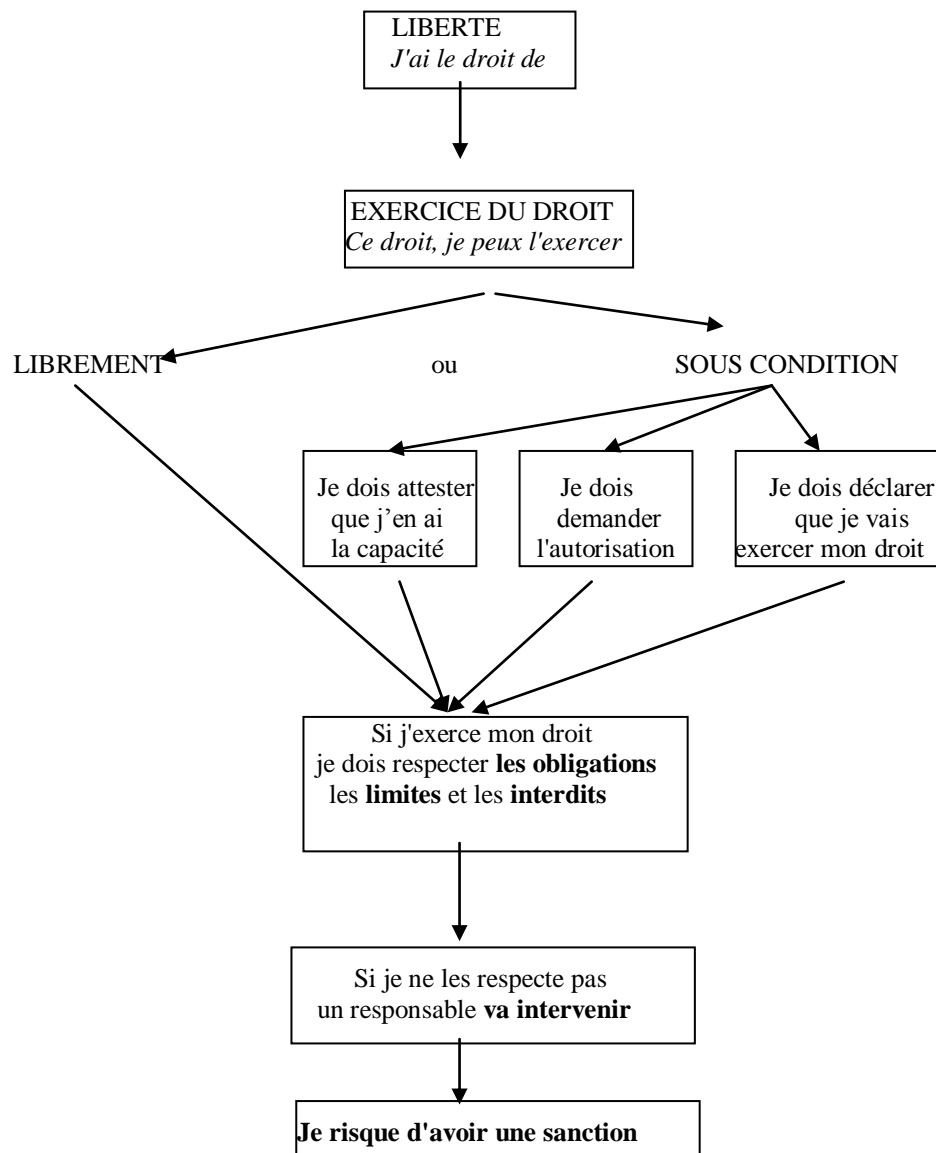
LIBERTE
J'ai le droit de

EXERCICE DU DROIT
Ce droit, je peux l'exercer

LIBREMENT

ou

SOUS CONDITION

Je dois attester que j’en ai la capacité

Je dois demander l'autorisation

Je dois déclarer que je vais exercer mon droit

Si j'exerce mon droit je dois respecter **les obligations** les **limites** et les **interdits**

Si je ne les respecte pas un responsable **va intervenir**

**Je risque d'avoir une sanction**